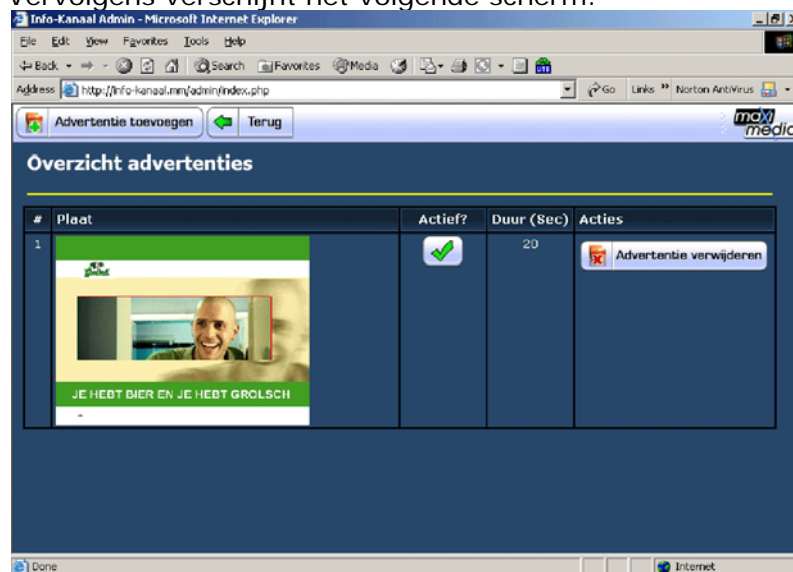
Vervolgens verschijnt het volgende scherm:

Info-Kanaal Admin - Microsoft Internet Explorer

File Edit View Favorites Tools Help

Back Search Favorites Media

Address http://info-kanaal.mm/admin/index.php

Go Links Norton AntiVirus

Advertentie toevoegen Terug

maxi media

Overzicht advertenties

| # | Plaat | Actief? | Duur (Sec) | Acties |
|---|---|---|---|---|
| 1 | Grolsch JE HEBT BIER EN JE HEBT GROLSCH | | 20 | Advertentie verwijderen |

Done

Internet